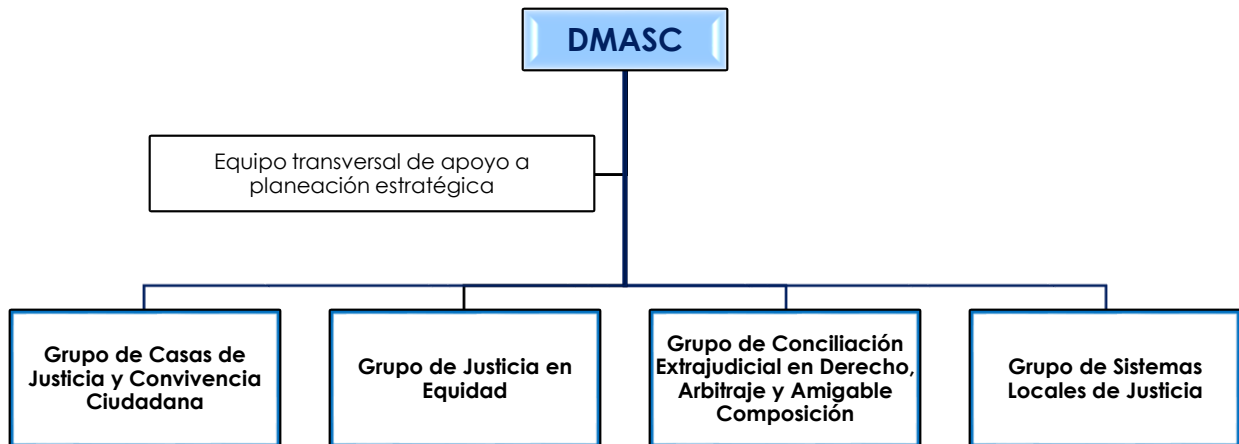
DMASC

Equipo transversal de apoyo a planeación estratégica

Grupo de Casas de Justicia y Convivencia Ciudadana

Grupo de Justicia en Equidad

Grupo de Conciliación Extrajudicial en Derecho, Arbitraje y Amigable Composición

Grupo de Sistemas Locales de Justicia